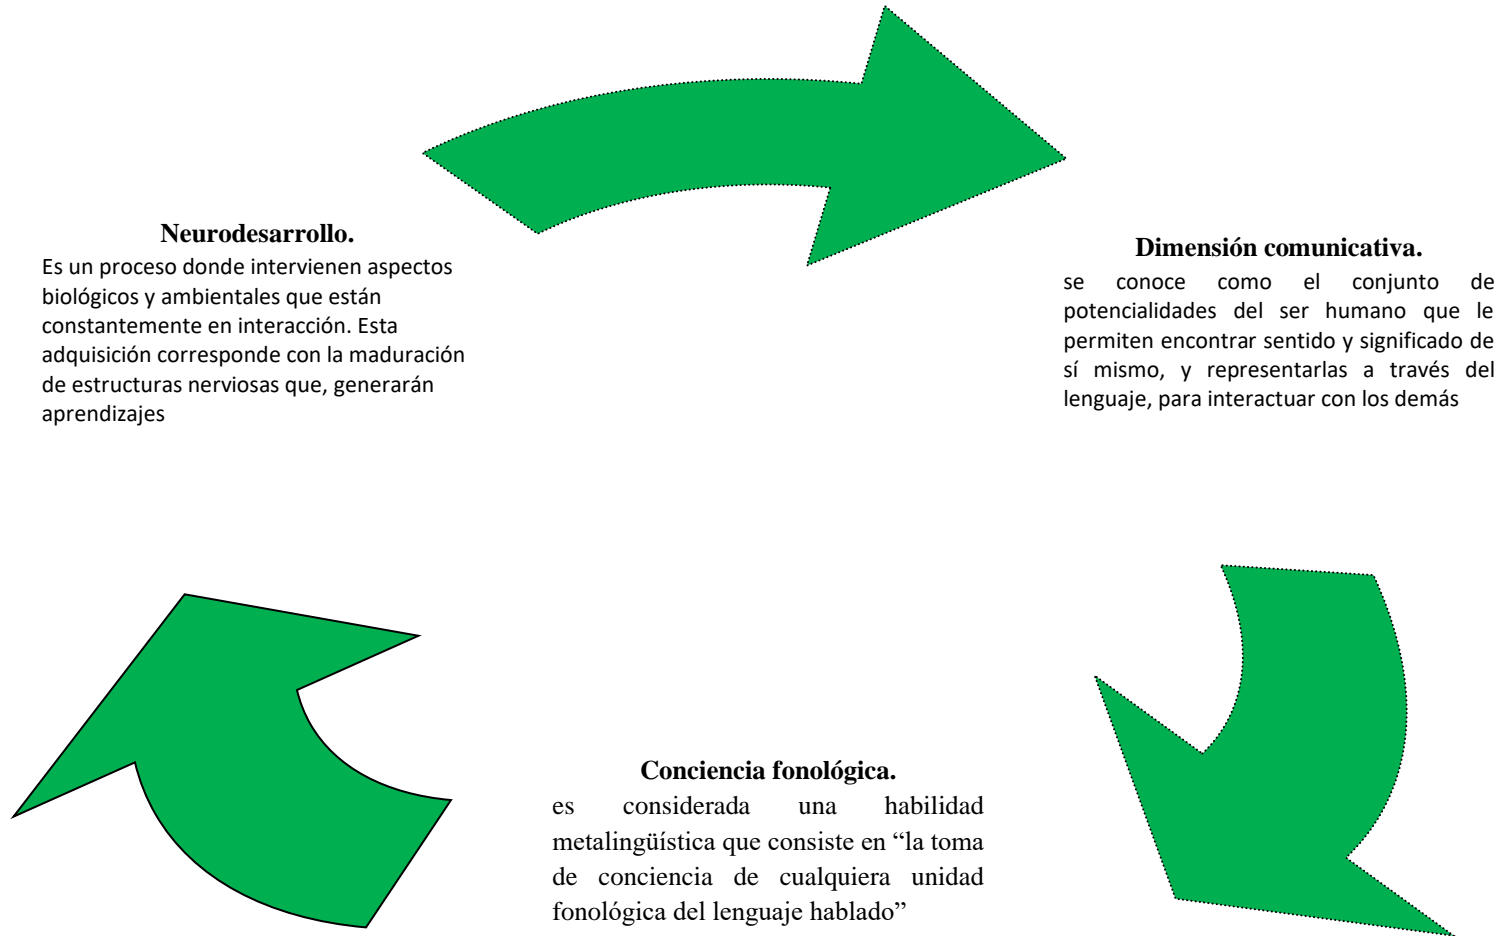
**Neurodesarrollo.**
Es un proceso donde intervienen aspectos biológicos y ambientales que están constantemente en interacción. Esta adquisición corresponde con la maduración de estructuras nerviosas que, generarán aprendizajes

**Dimensión comunicativa.**
se conoce como el conjunto de potencialidades del ser humano que le permiten encontrar sentido y significado de sí mismo, y representarlas a través del lenguaje, para interactuar con los demás

**Conciencia fonológica.**
es considerada una habilidad metalingüística que consiste en "la toma de conciencia de cualquiera unidad fonológica del lenguaje hablado"